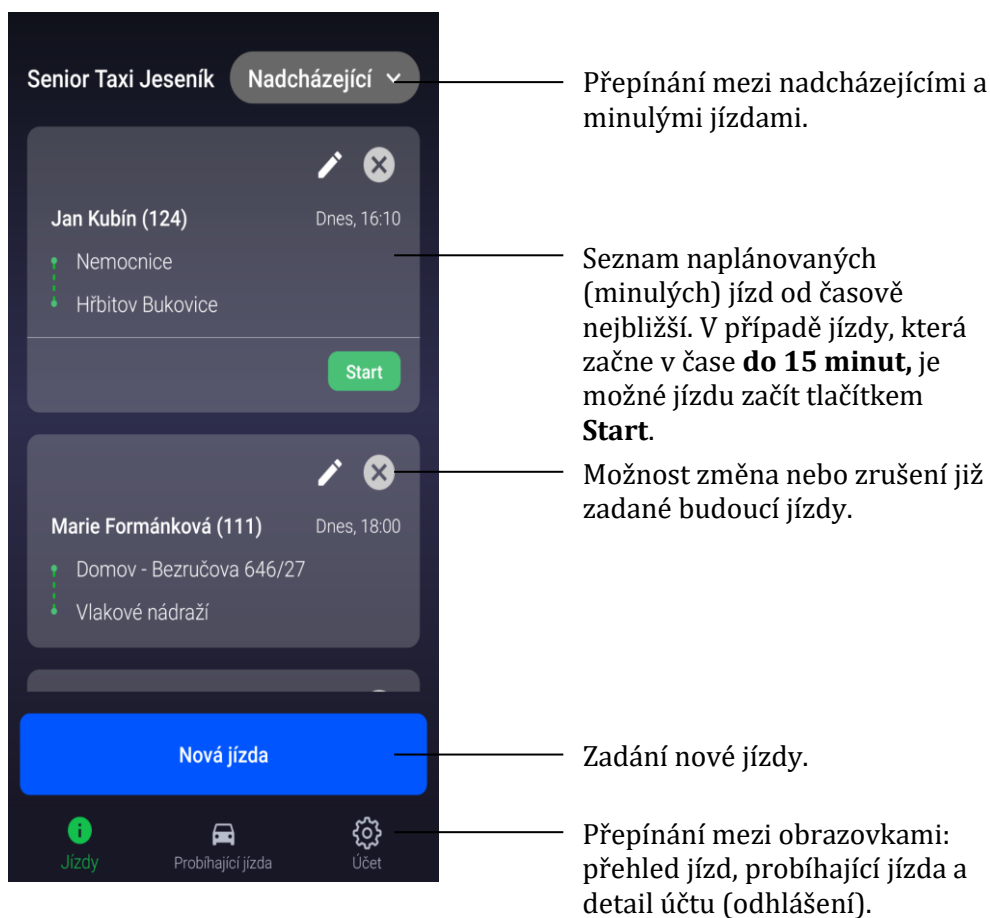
Senior Taxi Jeseník Nadcházející

Přepínání mezi nadcházejícími a minulými jízdami.

Jan Kubín (124) Dnes, 16:10

Nemocnice

Hřbitov Bukovice

Start

Seznam naplánovaných (minulých) jízd od časově nejbližší. V případě jízdy, která začne v čase **do 15 minut,** je možné jízdu začít tlačítkem **Start**.

Možnost změna nebo zrušení již zadané budoucí jízdy.

Marie Formánková (111) Dnes, 18:00

Domov - Bezručova 646/27

Vlakové nádraží

Nová jízda

Zadání nové jízdy.

Jízdy Probíhající jízda Účet

Přepínání mezi obrazovkami: přehled jízd, probíhající jízda a detail účtu (odhlášení).